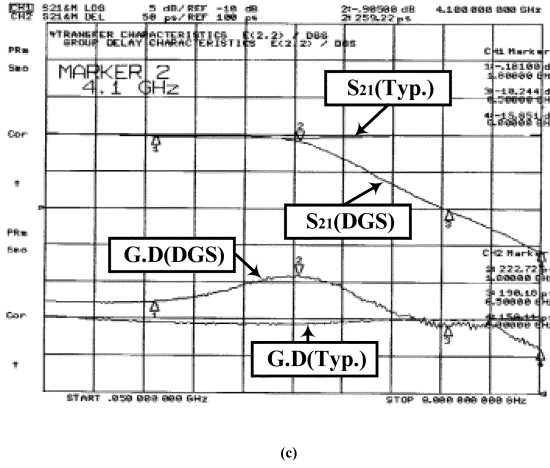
CH1 S21&M LOG 5 dB/REF -10 dB 2:-.98580 dB 4.100 000 000 GHz
CH2 S21&M DEL 50 ps/REF 100 ps 2:259.22 ps

TRANSFER CHARACTERISTICS E(2.2) / DGS
GROUP DELAY CHARACTERISTICS E(2.2) / DGS

PRm
Smo
MARKER 2
4.1 GHz

CH1 Markers
1:-.18100 dB
1.00000 GHz
3:-10.244 dB
6.00000 GHz
4:-15.051 dB
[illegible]

S21(Typ.)
S21(DGS)

Cor

PRm
Smo

G.D(DGS)

CH2 Markers
1: 222.72 ps
1.00000 GHz
3: 190.10 ps
6.50000 GHz
4: 150.11 ps
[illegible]

Cor

G.D(Typ.)

START .050 000 000 GHz STOP 8.000 000 000 GHz

(c)